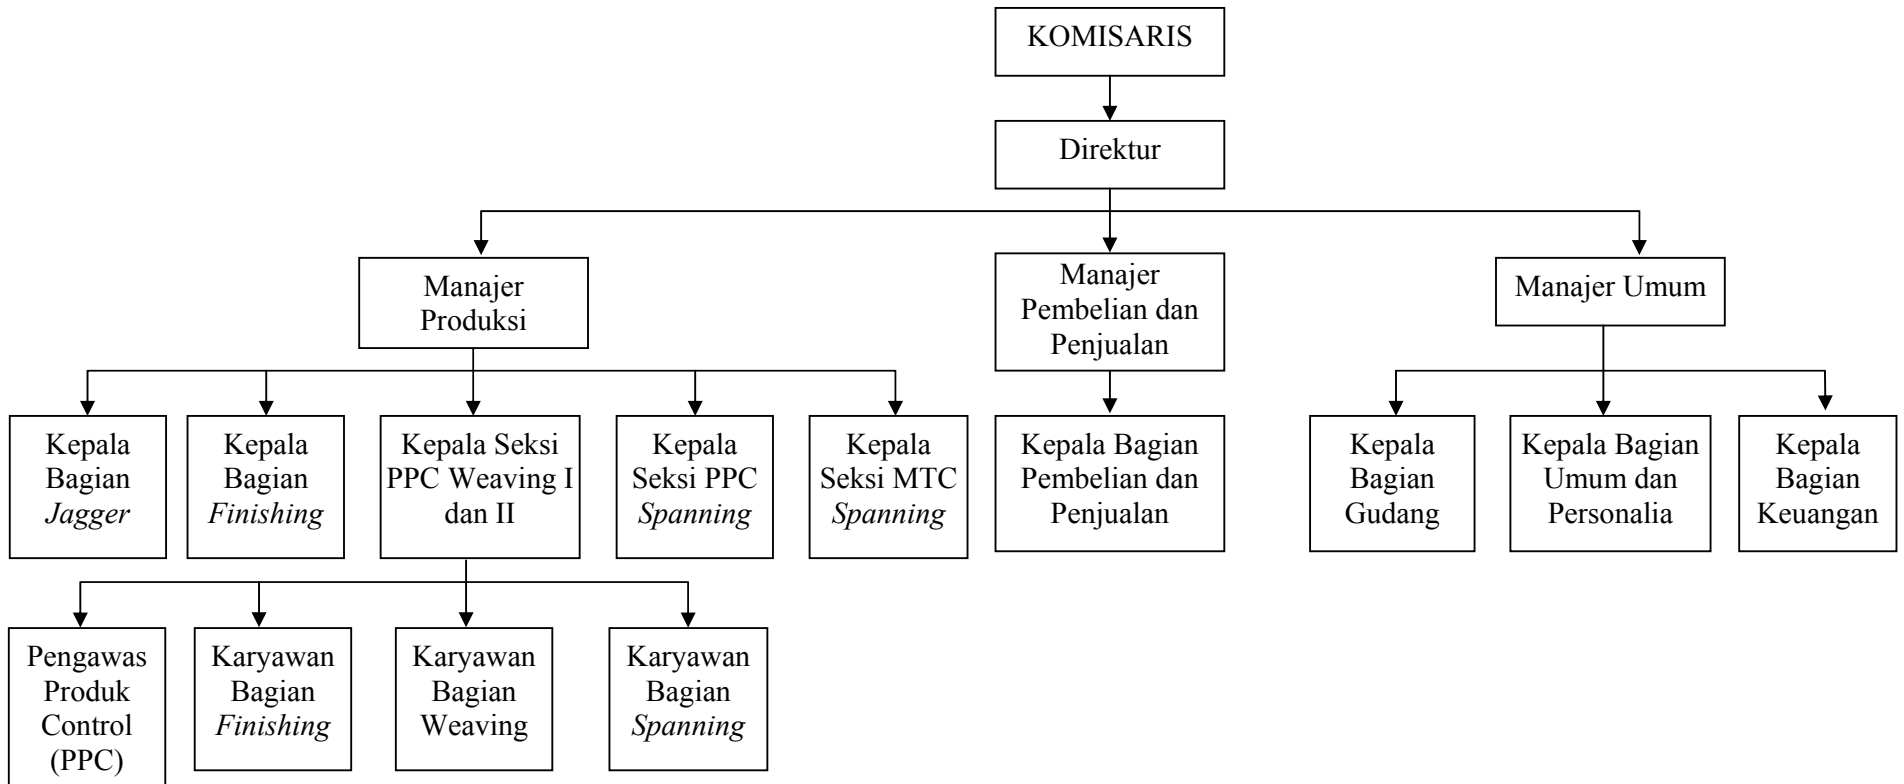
KOMISARIS

Direktur

Manajer Produksi

Manajer Pembelian dan Penjualan

Manajer Umum

Kepala Bagian *Jagger*

Kepala Bagian *Finishing*

Kepala Seksi PPC Weaving I dan II

Kepala Seksi PPC *Spanning*

Kepala Seksi MTC *Spanning*

Kepala Bagian Pembelian dan Penjualan

Kepala Bagian Gudang

Kepala Bagian Umum dan Personalia

Kepala Bagian Keuangan

Pengawas Produk Control (PPC)

Karyawan Bagian *Finishing*

Karyawan Bagian Weaving

Karyawan Bagian *Spanning*